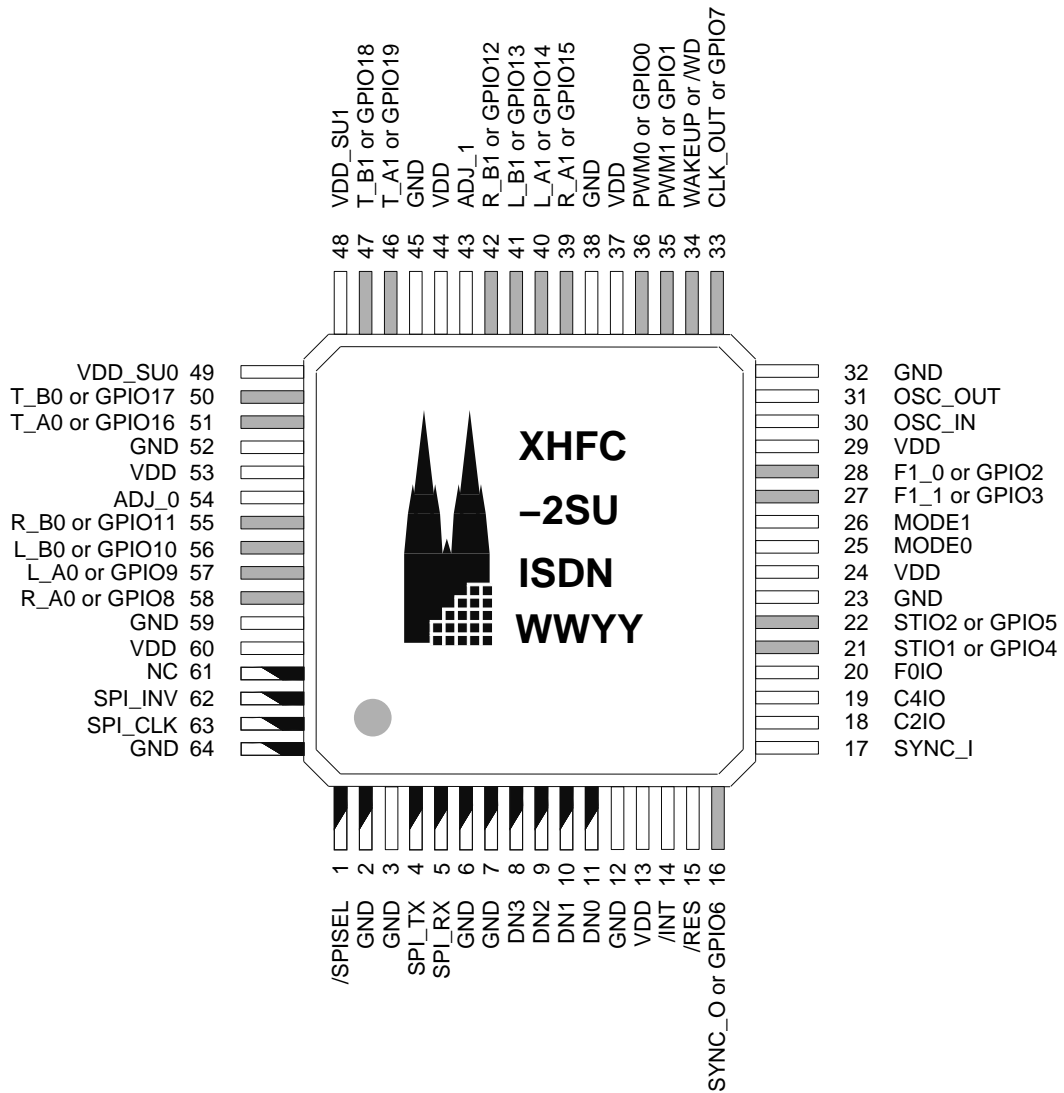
VDD_SU1 48
T_B1 or GPIO18 47
T_A1 or GPIO19 46
GND 45
VDD 44
ADJ_1 43
R_B1 or GPIO12 42
L_B1 or GPIO13 41
L_A1 or GPIO14 40
R_A1 or GPIO15 39
GND 38
VDD 37
PWM0 or GPIO0 36
PWM1 or GPIO1 35
WAKEUP or /WD 34
CLK_OUT or GPIO7 33

VDD_SU0 49
T_B0 or GPIO17 50
T_A0 or GPIO16 51
GND 52
VDD 53
ADJ_0 54
R_B0 or GPIO11 55
L_B0 or GPIO10 56
L_A0 or GPIO9 57
R_A0 or GPIO8 58
GND 59
VDD 60
NC 61
SPI_INV 62
SPI_CLK 63
GND 64

XHFC
–2SU
ISDN
WWYY

32 GND
31 OSC_OUT
30 OSC_IN
29 VDD
28 F1_0 or GPIO2
27 F1_1 or GPIO3
26 MODE1
25 MODE0
24 VDD
23 GND
22 STIO2 or GPIO5
21 STIO1 or GPIO4
20 F0IO
19 C4IO
18 C2IO
17 SYNC_I

1 /SPISEL
2 GND
3 GND
4 SPI_TX
5 SPI_RX
6 GND
7 GND
8 DN3
9 DN2
10 DN1
11 DN0
12 GND
13 VDD
14 /INT
15 /RES
16 SYNC_O or GPIO6